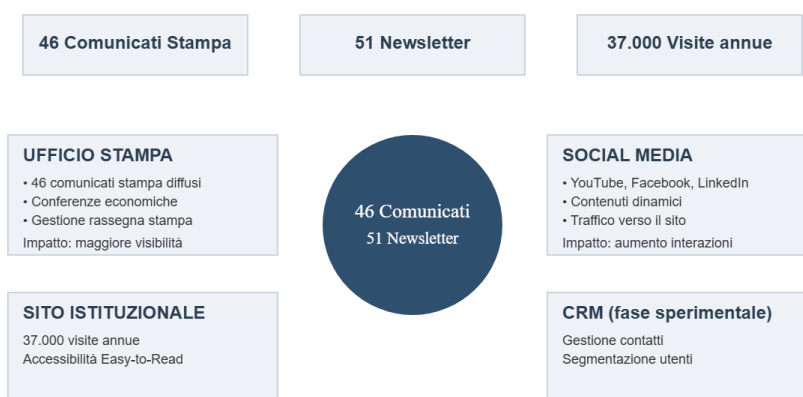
46 Comunicati Stampa

51 Newsletter

37.000 Visite annue

UFFICIO STAMPA
• 46 comunicati stampa diffusi
• Conferenze economiche
• Gestione rassegna stampa
Impatto: maggiore visibilità

46 Comunicati
51 Newsletter

SOCIAL MEDIA
• YouTube, Facebook, LinkedIn
• Contenuti dinamici
• Traffico verso il sito
Impatto: aumento interazioni

SITO ISTITUZIONALE
37.000 visite annue
Accessibilità Easy-to-Read

CRM (fase sperimentale)
Gestione contatti
Segmentazione utenti